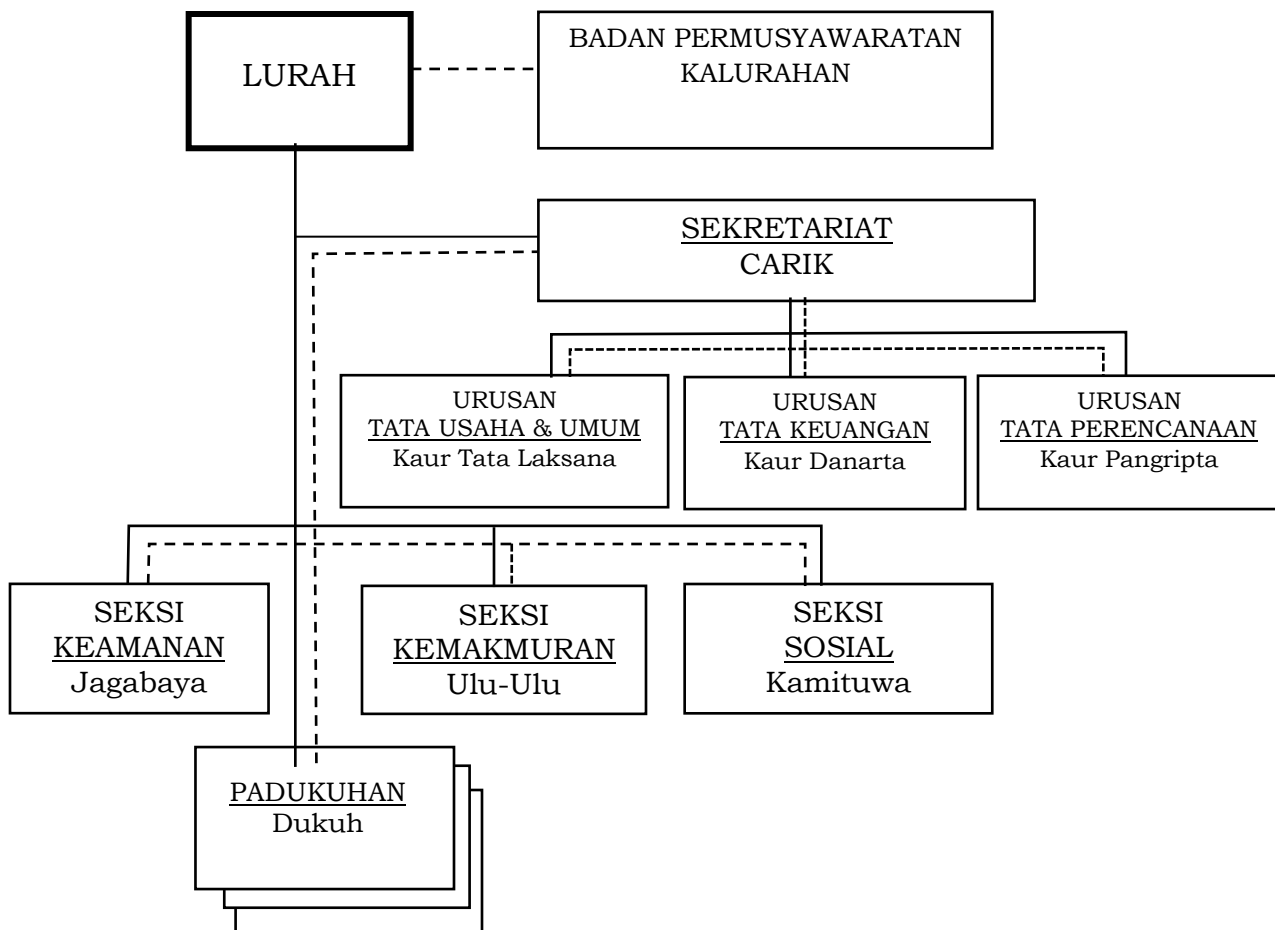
LURAH

BADAN PERMUSYAWARATAN KALURAHAN

SEKRETARIAT
CARIK

URUSAN
TATA USAHA & UMUM
Kaur Tata Laksana

URUSAN
TATA KEUANGAN
Kaur Danarta

URUSAN
TATA PERENCANAAN
Kaur Pangripta

SEKSI
KEAMANAN
Jagabaya

SEKSI
KEMAKMURAN
Ulu-Ulu

SEKSI
SOSIAL
Kamituwa

PADUKUHAN
Dukuh